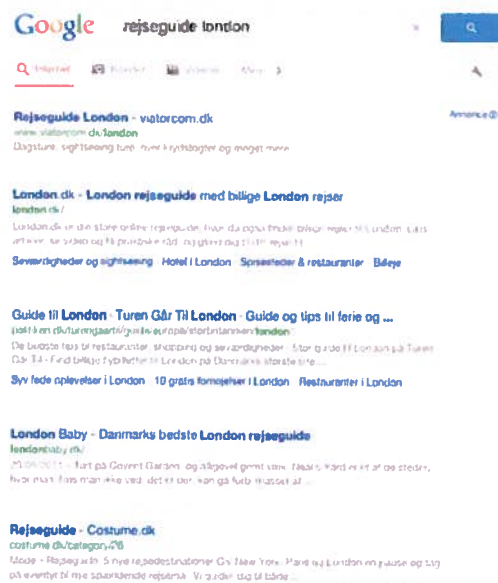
Google rejseguide london

Internet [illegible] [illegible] Mere

Rejseguide London - viatorcom.dk
www.viatorcom.dk/london
Dagsture, sightseeing ture, byrundture og meget mere

Annonce

London.dk - London rejseguide med billige London rejser
london.dk/
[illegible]

Seværdigheder og sightseeing · Hotel i London · Spisesteder & restauranter · Billeje

Guide til London - Turen Går Til London - Guide og tips til ferie og ...
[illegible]london
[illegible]

Syv fede oplevelser i London · 10 gratis fornøjelser i London · Restauranter i London

London Baby - Danmarks bedste London rejseguide
londonbaby.dk/
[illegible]

Rejseguide - Costume.dk
costume.dk/category/26
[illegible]